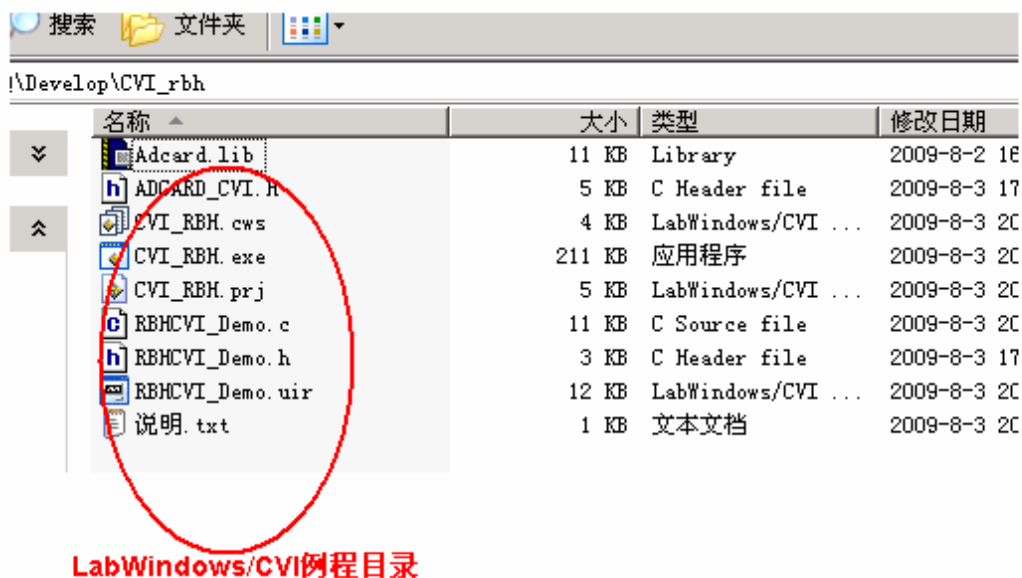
搜索 文件夹

!\Develop\CVI_rbh

| 名称 | 大小 | 类型 | 修改日期 |
|---|---|---|---|
| Adcard.lib | 11 KB | Library | 2009-8-2 16 |
| ADCARD_CVI.H | 5 KB | C Header file | 2009-8-3 17 |
| CVI_RBH.cws | 4 KB | LabWindows/CVI ... | 2009-8-3 20 |
| CVI_RBH.exe | 211 KB | 应用程序 | 2009-8-3 20 |
| CVI_RBH.prj | 5 KB | LabWindows/CVI ... | 2009-8-3 20 |
| RBHCVI_Demo.c | 11 KB | C Source file | 2009-8-3 20 |
| RBHCVI_Demo.h | 3 KB | C Header file | 2009-8-3 17 |
| RBHCVI_Demo.uir | 12 KB | LabWindows/CVI ... | 2009-8-3 20 |
| 说明.txt | 1 KB | 文本文档 | 2009-8-3 20 |

LabWindows/CVI例程目录